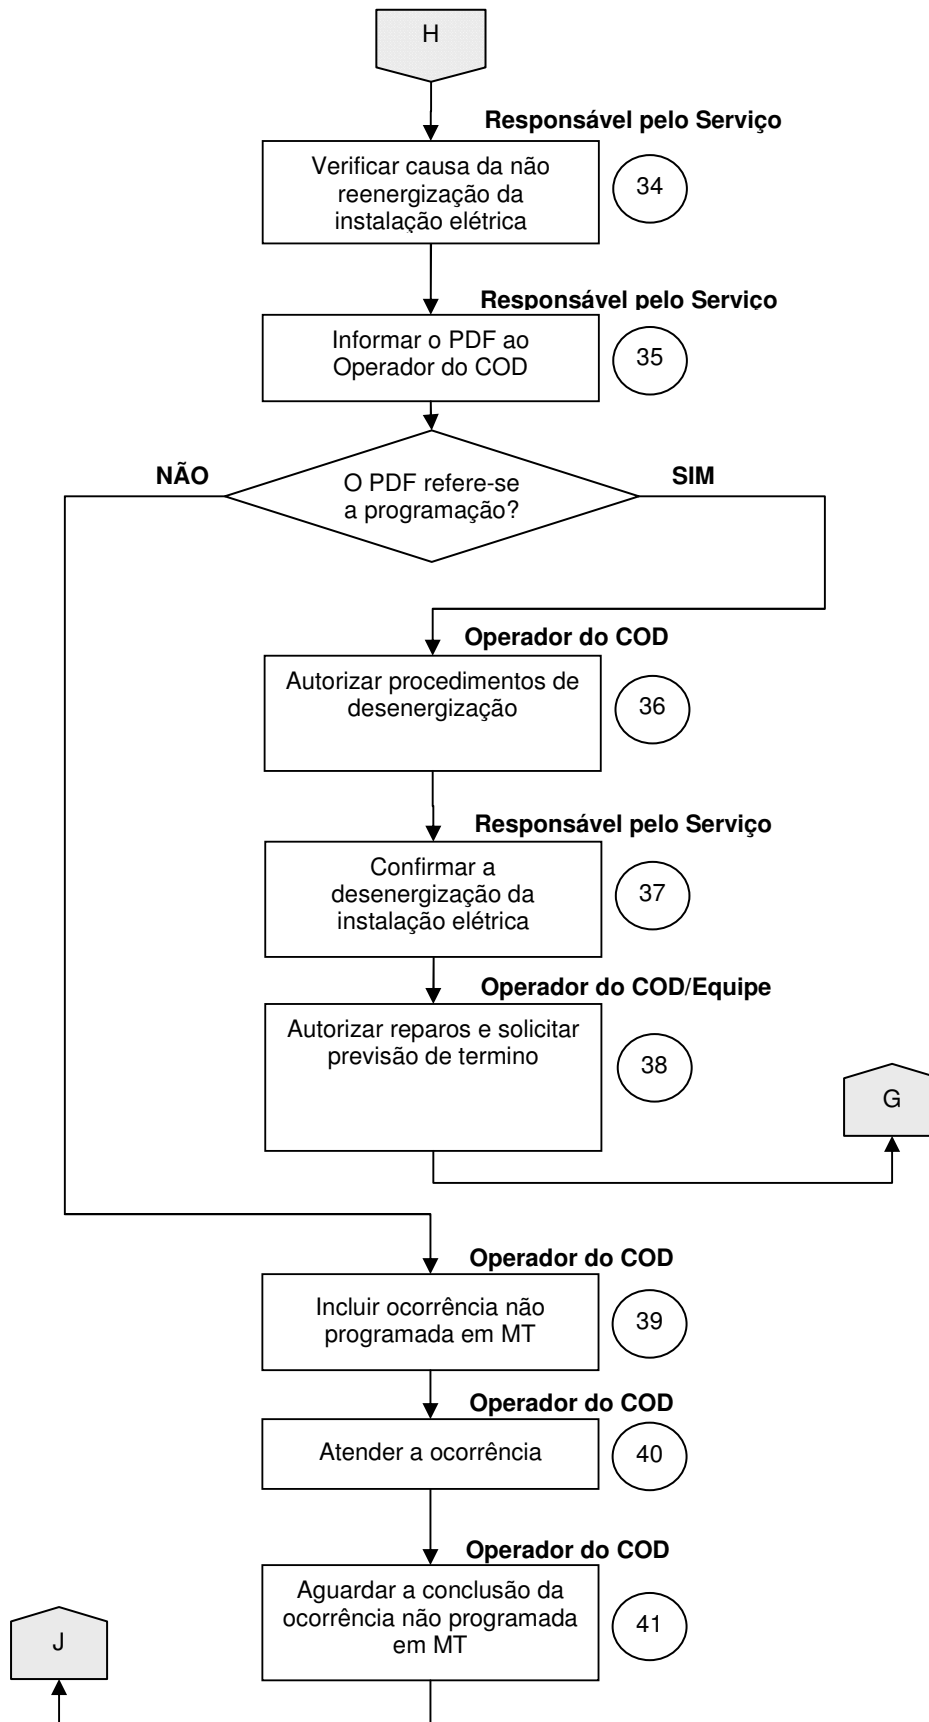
H

Responsável pelo Serviço

Verificar causa da não reenergização da instalação elétrica

34

Responsável pelo Serviço

Informar o PDF ao Operador do COD

35

NÃO

O PDF refere-se a programação?

SIM

Operador do COD

Autorizar procedimentos de desenergização

36

Responsável pelo Serviço

Confirmar a desenergização da instalação elétrica

37

Operador do COD/Equipe

Autorizar reparos e solicitar previsão de termino

38

G

Operador do COD

Incluir ocorrência não programada em MT

39

Operador do COD

Atender a ocorrência

40

Operador do COD

Aguardar a conclusão da ocorrência não programada em MT

41

J